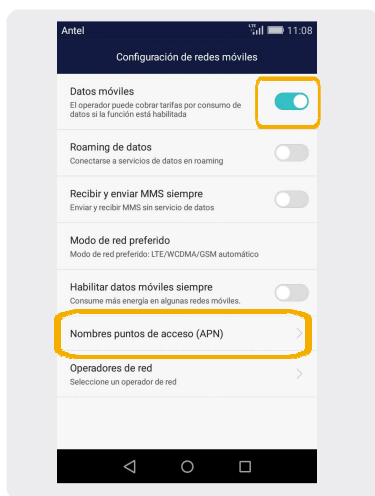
Antel
LTE 11:08

Configuración de redes móviles

Datos móviles
El operador puede cobrar tarifas por consumo de datos si la función está habilitada

Roaming de datos
Conectarse a servicios de datos en roaming

Recibir y enviar MMS siempre
Enviar y recibir MMS sin servicio de datos

Modo de red preferido
Modo de red preferido: LTE/WCDMA/GSM automático

Habilitar datos móviles siempre
Consume más energía en algunas redes móviles.

Nombres puntos de acceso (APN)

Operadores de red
Seleccione un operador de red